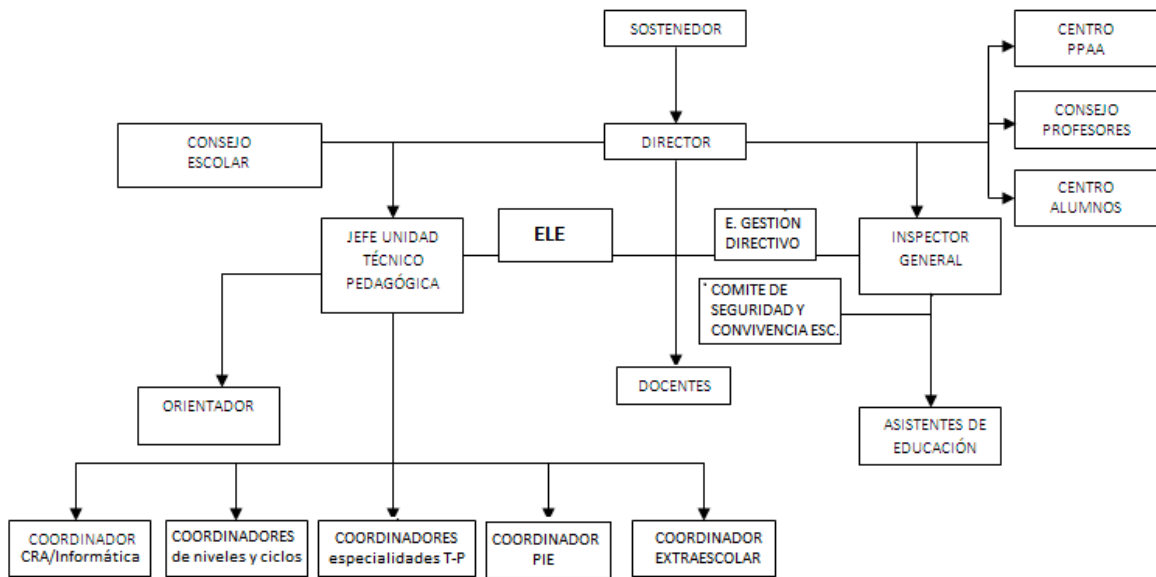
SOSTENEDOR

CENTRO PPAA

CONSEJO PROFESORES

CENTRO ALUMNOS

CONSEJO ESCOLAR

DIRECTOR

JEFE UNIDAD TÉCNICO PEDAGÓGICA

ELE

E. GESTIÓN DIRECTIVO

INSPECTOR GENERAL

* COMITE DE SEGURIDAD Y CONVIVENCIA ESC.

ORIENTADOR

DOCENTES

ASISTENTES DE EDUCACIÓN

COORDINADOR CRA/Informática

COORDINADORES de niveles y ciclos

COORDINADORES especialidades T-P

COORDINADOR PIE

COORDINADOR EXTRAESCOLAR